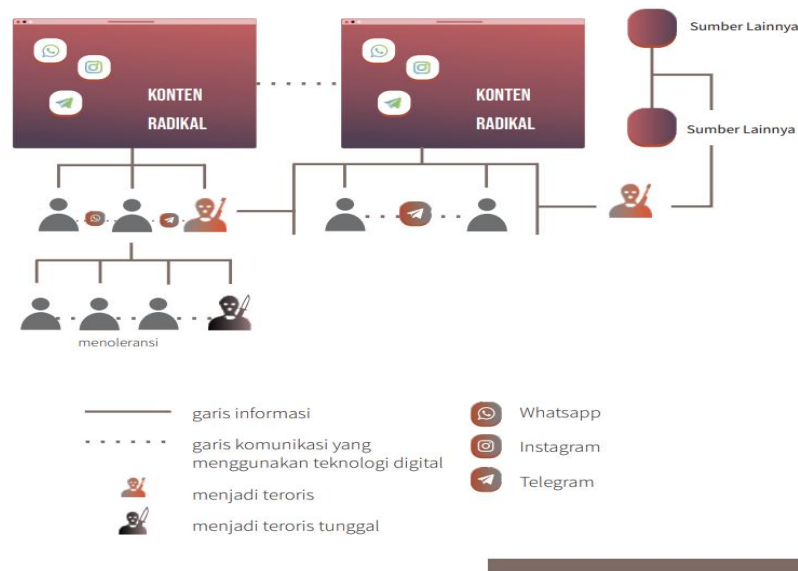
KONTEN RADIKAL

KONTEN RADIKAL

Sumber Lainnya

Sumber Lainnya

menoleransi

garis informasi

garis komunikasi yang menggunakan teknologi digital

menjadi teroris

menjadi teroris tunggal

Whatsapp

Instagram

Telegram